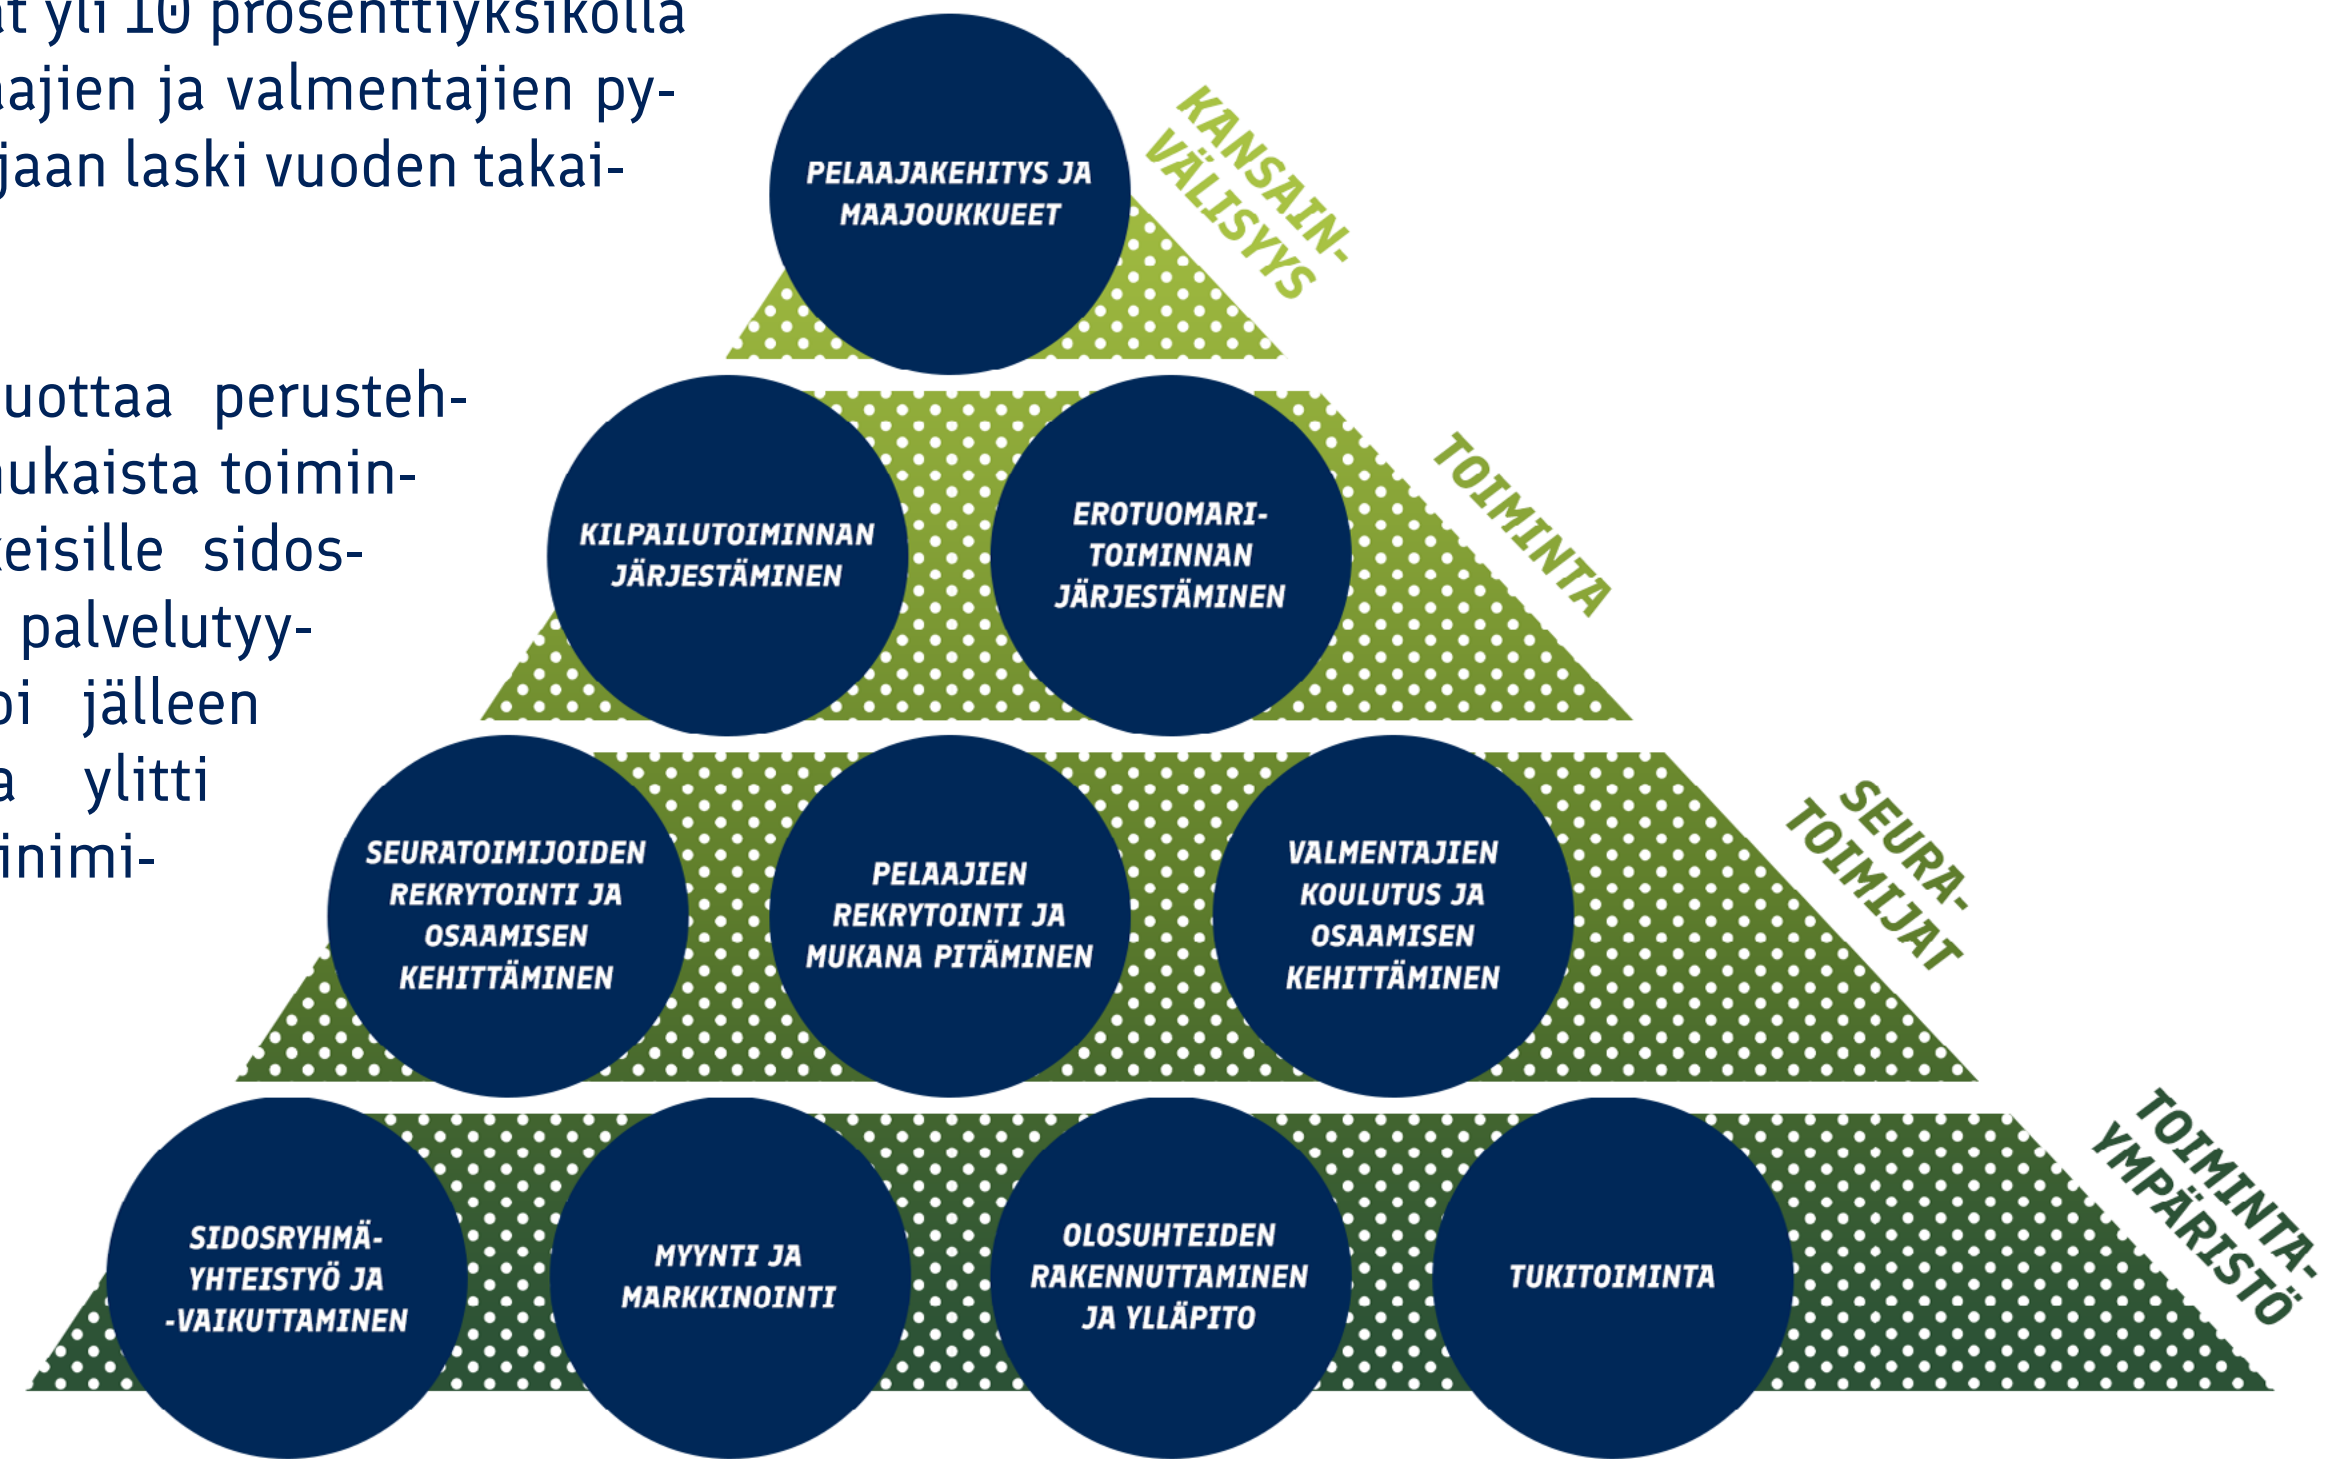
at yli 10 prosenttiyksiköllä
ajien ja valmentajien py-
jaan laski vuoden takai-

uottaa perusteh-
ukaista toimin-
eisille sidos-
palvelutyy-
i jälleen
a ylitti
inimi-

PELAAJAKEHITYS JA MAAJOUKKUEET

KANSAIN-VÄLISYYS

KILPAILUTOIMINNAN JÄRJESTÄMINEN

EROTUOMARI-TOIMINNAN JÄRJESTÄMINEN

TOIMINTA

SEURATOIMIJOIDEN REKRYTOINTI JA OSAAMISEN KEHITTÄMINEN

PELAAJIEN REKRYTOINTI JA MUKANA PITÄMINEN

VALMENTAJIEN KOULUTUS JA OSAAMISEN KEHITTÄMINEN

SEURA-TOIMIJAT

SIDOSRYHMÄ-YHTEISTYÖ JA -VAIKUTTAMINEN

MYYNTI JA MARKKINOINTI

OLOSUHTEIDEN RAKENNUTTAMINEN JA YLLÄPITO

TUKITOIMINTA

TOIMINTA-YMPÄRISTÖ